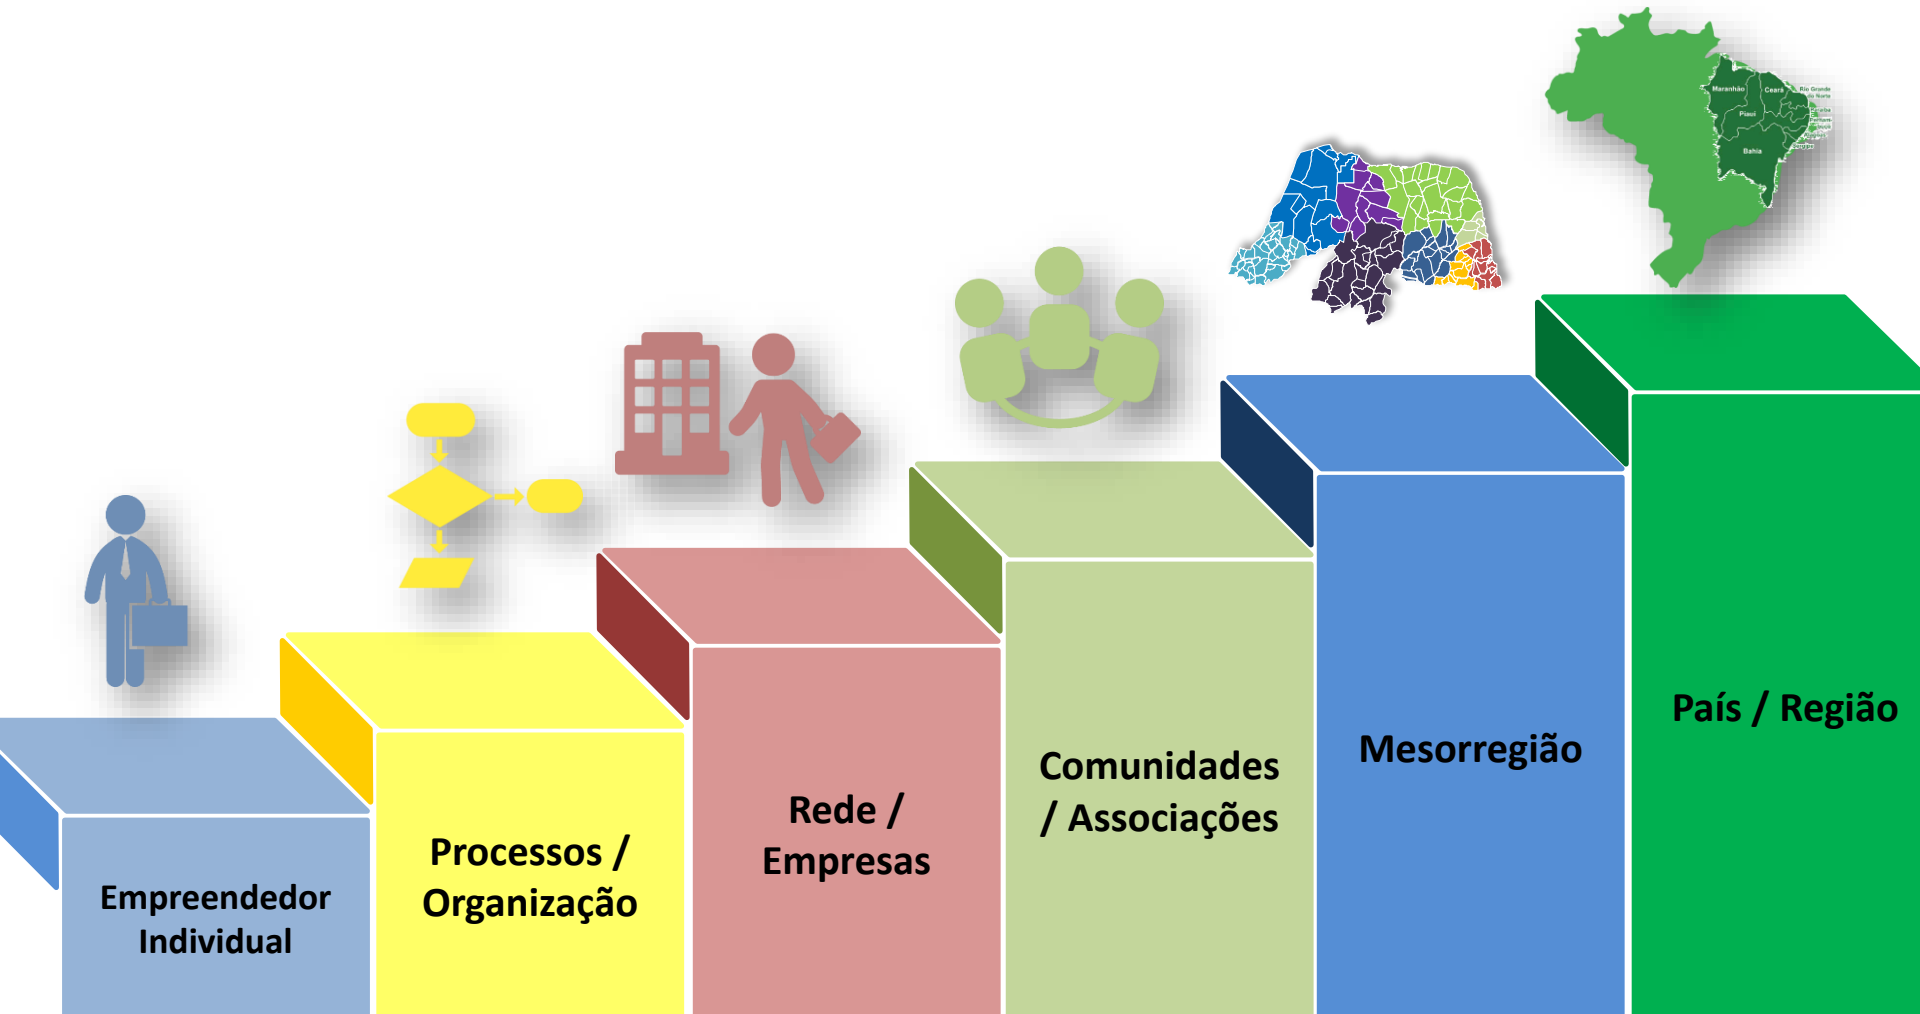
Empreendedor Individual

Processos / Organização

Rede / Empresas

Comunidades / Associações

Mesorregião

País / Região

Maranhão
Ceará
Rio Grande do Norte
Piauí
Paraíba
Pernambuco
Alagoas
Sergipe
Bahia